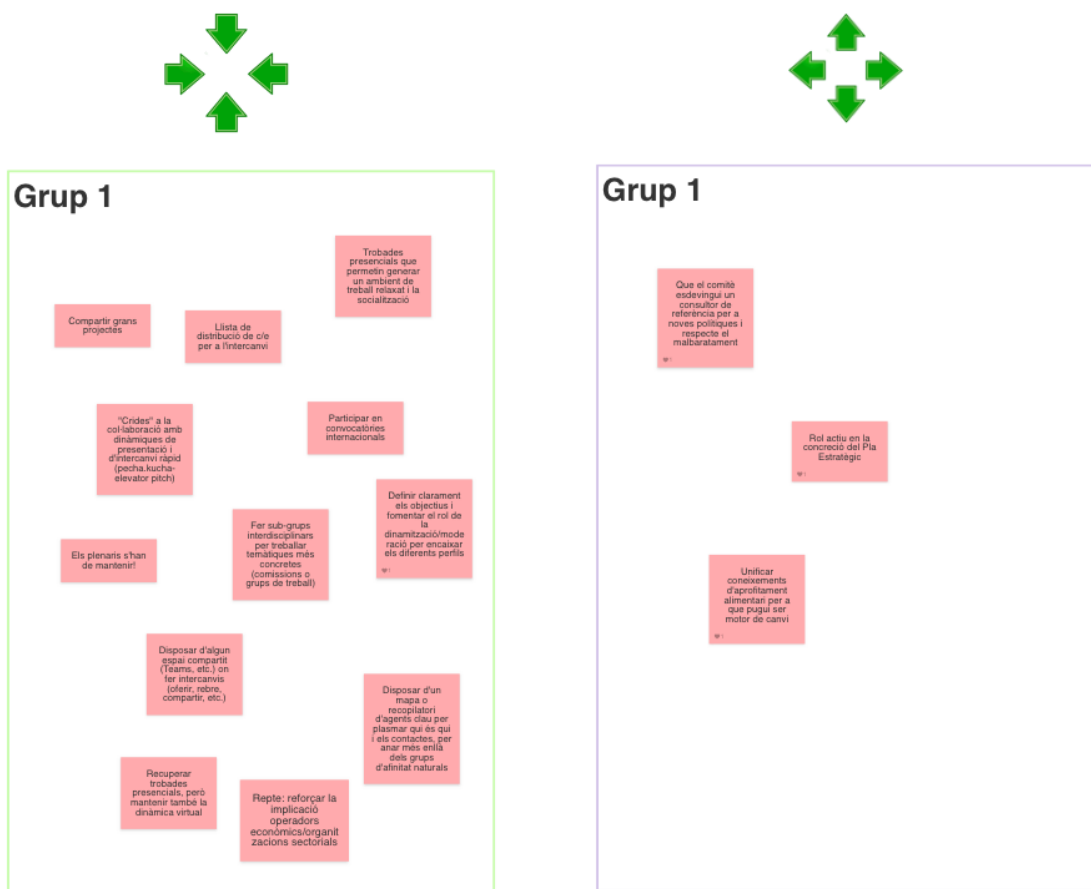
Grup 1

Trobades presencials que permetin generar un ambient de treball relaxat i la socialització

Compartir grans projectes

Llista de distribució de c/e per a l'intercanvi

"Crides" a la col·laboració amb dinàmiques de presentació i d'intercanvi ràpid (pecha.kucha-elevator pitch)

Participar en convocatòries internacionals

Definir clarament els objectius i fomentar el rol de la dinamització/moderació per encaixar els diferents perfils

Els plenaris s'han de mantenir!

Fer sub-grups interdisciplinars per treballar temàtiques més concretes (comissions o grups de treball)

Disposar d'algun espai compartit (Teams, etc.) on fer intercanvis (oferir, rebre, compartir, etc.)

Disposar d'un mapa o recopilatori d'agents clau per plasmar qui és qui i els contactes, per anar més enllà dels grups d'afinitat naturals

Recuperar trobades presencials, però mantenir també la dinàmica virtual

Repte: reforçar la implicació operadors econòmics/organitzacions sectorials

Grup 1

Que el comitè esdevingui un consultor de referència per a noves polítiques i respecte el malbaratament

Rol actiu en la concreció del Pla Estratègic

Unificar coneixements d'aprofitament alimentari per a que pugui ser motor de canvi